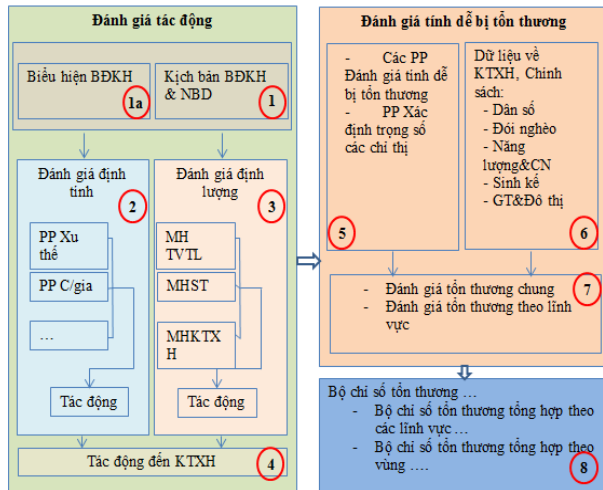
Đánh giá tác động

Biểu hiện BĐKH
1a

Kịch bản BĐKH & NBD
1

Đánh giá định tính
2

PP Xu thế

PP C/gia

…

Tác động

Đánh giá định lượng
3

MH TVTL

MHST

MHKTX H

Tác động

Tác động đến KTXH
4

Đánh giá tính dễ bị tổn thương

- Các PP Đánh giá tính dễ bị tổn thương
- PP Xác định trọng số các chỉ thị
5

Dữ liệu về KTXH, Chính sách:
- Dân số
- Đói nghèo
- Năng lượng&CN
- Sinh kế
- GT&Đô thị
6

- Đánh giá tổn thương chung
- Đánh giá tổn thương theo lĩnh vực
7

Bộ chỉ số tổn thương …
- Bộ chỉ số tổn thương tổng hợp theo các lĩnh vực …
- Bộ chỉ số tổn thương tổng hợp theo vùng ….
8